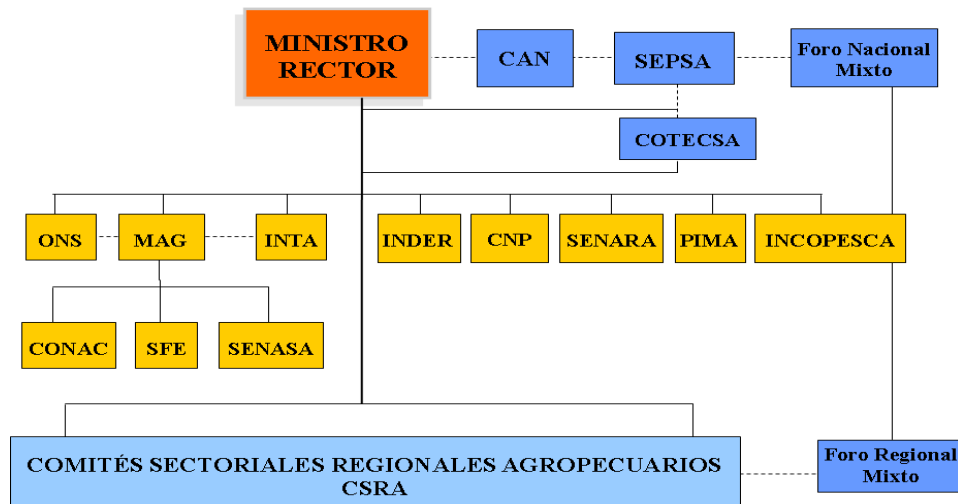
MINISTRO RECTOR

CAN

SEPSA

Foro Nacional Mixto

COTECSA

ONS

MAG

INTA

INDER

CNP

SENARA

PIMA

INCOPESCA

CONAC

SFE

SENASA

COMITÉS SECTORIALES REGIONALES AGROPECUARIOS CSRA

Foro Regional Mixto